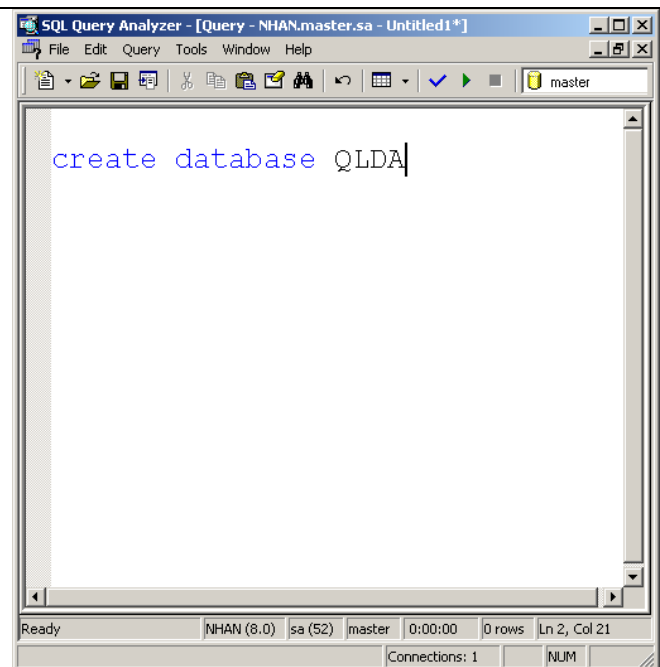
SQL Query Analyzer - [Query - NHAN.master.sa - Untitled1*]

File Edit Query Tools Window Help

master

create database QLDA

Ready | NHAN (8.0) | sa (52) | master | 0:00:00 | 0 rows | Ln 2, Col 21

Connections: 1 | NUM